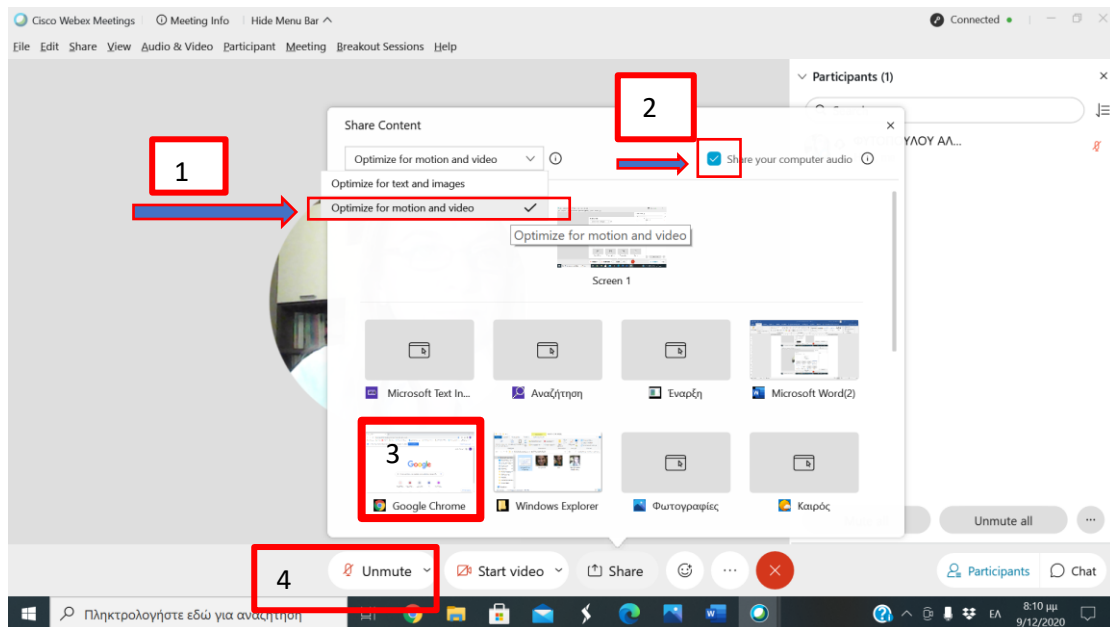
Cisco Webex Meetings | Meeting Info | Hide Menu Bar
Connected

File Edit Share View Audio & Video Participant Meeting Breakout Sessions Help

Participants (1)

ΥΛΟΥ ΑΛ...

Share Content

Optimize for motion and video

Share your computer audio

Optimize for text and images
Optimize for motion and video

Optimize for motion and video

Screen 1

Microsoft Text In...
Αναζήτηση
Έναρξη
Microsoft Word(2)

Google Chrome
Windows Explorer
Φωτογραφίες
Καιρός

1
2
3
4

Unmute all

Unmute
Start video
Share
Participants
Chat

Πληκτρολογήστε εδώ για αναζήτηση

ΕΛ
8:10 μμ
9/12/2020